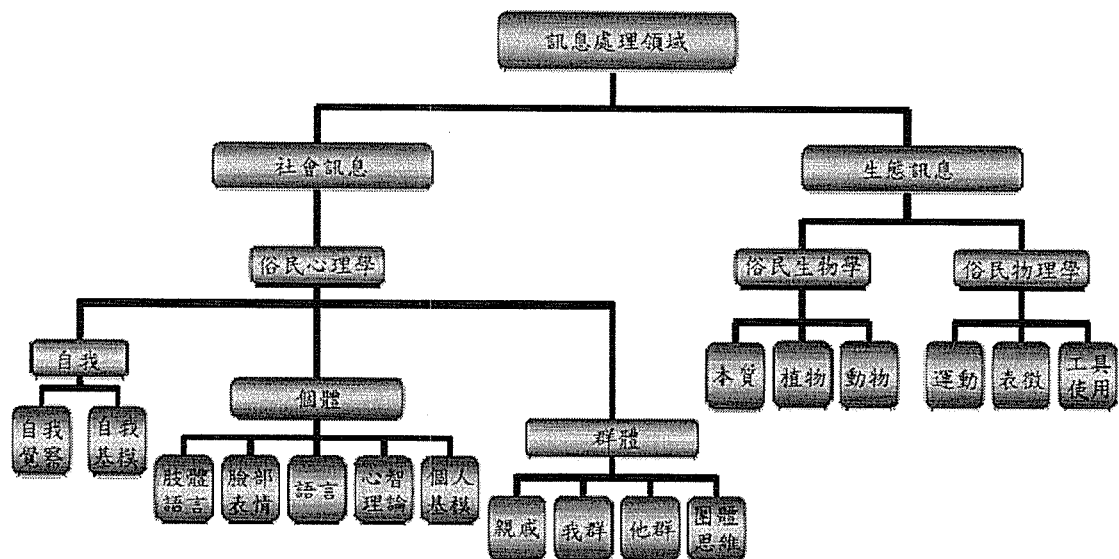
訊息處理領域

社會訊息

生態訊息

俗民心理學

俗民生物學

俗民物理學

自我

自我覺察

自我基模

個體

肢體語言

臉部表情

語言

心智理論

個人基模

群體

親戚

我群

他群

團體思維

本質

植物

動物

運動

表徵

工具使用